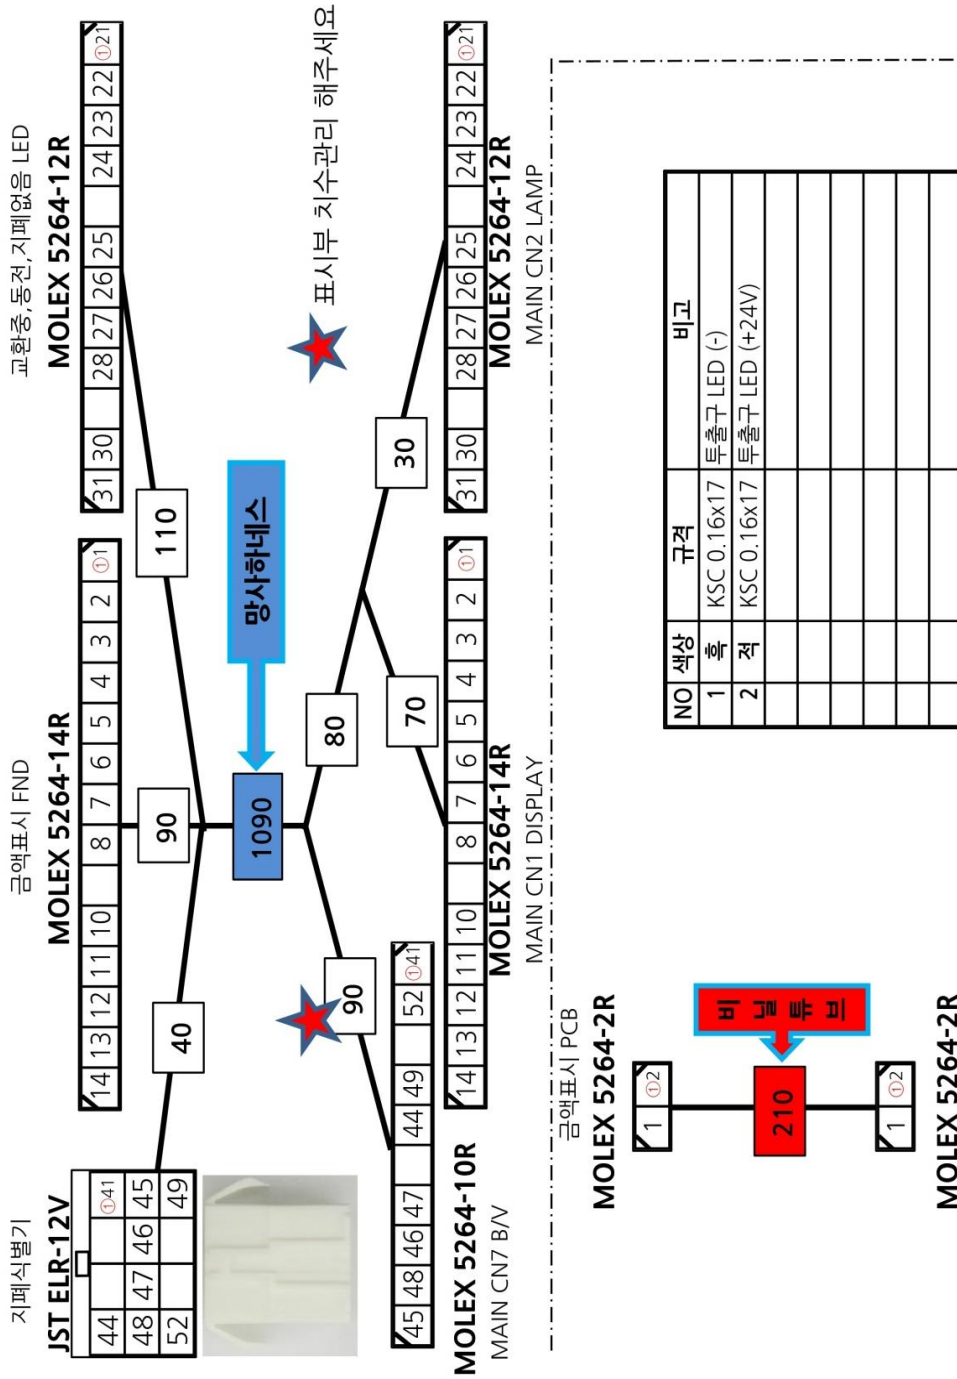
지폐식별기
JST ELR-12V
| 44 | | ①41 |
|---|---|---|
| 48 | 47 | 46 | 45 |
| 52 | | | 49 |

금액표시 FND
MOLEX 5264-14R
14 13 12 11 10 8 7 6 5 4 3 2 ①1

교환중,동전,지폐없음 LED
MOLEX 5264-12R
31 30 28 27 26 25 24 23 22 ①21

40
90
1090
110
망사하네스
80
90
70
30

표시부 치수관리 해주세요

MOLEX 5264-10R
MAIN CN7 B/V
45 48 46 47 44 49 52 ①41

MOLEX 5264-14R
MAIN CN1 DISPLAY
14 13 12 11 10 8 7 6 5 4 3 2 ①1

MOLEX 5264-12R
MAIN CN2 LAMP
31 30 28 27 26 25 24 23 22 ①21

금액표시 PCB
MOLEX 5264-2R
1 ①2
210
비닐튜브
1 ①2
MOLEX 5264-2R

| NO | 색상 | 규격 | 비고 |
|---|---|---|---|
| 1 | 흑 | KSC 0.16x17 | 투출구 LED (-) |
| 2 | 적 | KSC 0.16x17 | 투출구 LED (+24V) |
| | | | |
| | | | |
| | | | |
| | | | |
| | | | |
| | | | |
| | | | |